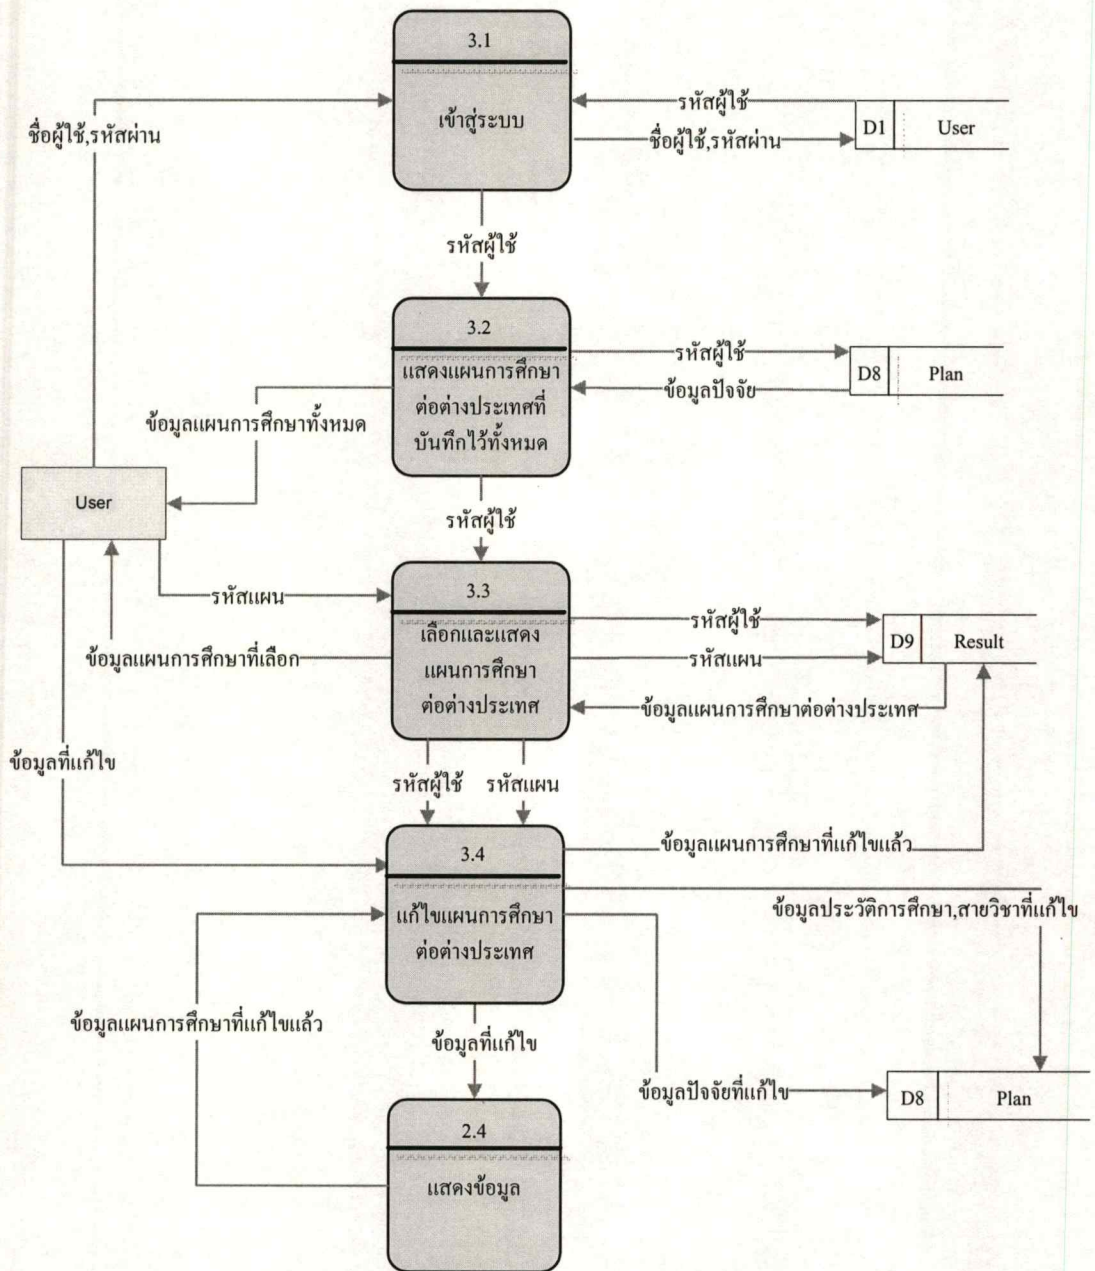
3.1

เข้าสู่ระบบ

ชื่อผู้ใช้,รหัสผ่าน

รหัสผู้ใช้

ชื่อผู้ใช้,รหัสผ่าน

D1 User

รหัสผู้ใช้

3.2

แสดงแผนการศึกษาต่อต่างประเทศที่บันทึกไว้ทั้งหมด

รหัสผู้ใช้

ข้อมูลปัจจัย

D8 Plan

ข้อมูลแผนการศึกษาทั้งหมด

User

รหัสผู้ใช้

รหัสแผน

3.3

เลือกและแสดงแผนการศึกษาต่อต่างประเทศ

ข้อมูลแผนการศึกษาที่เลือก

รหัสผู้ใช้

รหัสแผน

D9 Result

ข้อมูลแผนการศึกษาต่อต่างประเทศ

ข้อมูลที่แก้ไข

รหัสผู้ใช้ รหัสแผน

3.4

ข้อมูลแผนการศึกษาที่แก้ไขแล้ว

ข้อมูลประวัติการศึกษา,สาขาวิชาที่แก้ไข

แก้ไขแผนการศึกษาต่อต่างประเทศ

ข้อมูลแผนการศึกษาที่แก้ไขแล้ว

ข้อมูลที่แก้ไข

ข้อมูลปัจจัยที่แก้ไข

D8 Plan

2.4

แสดงข้อมูล